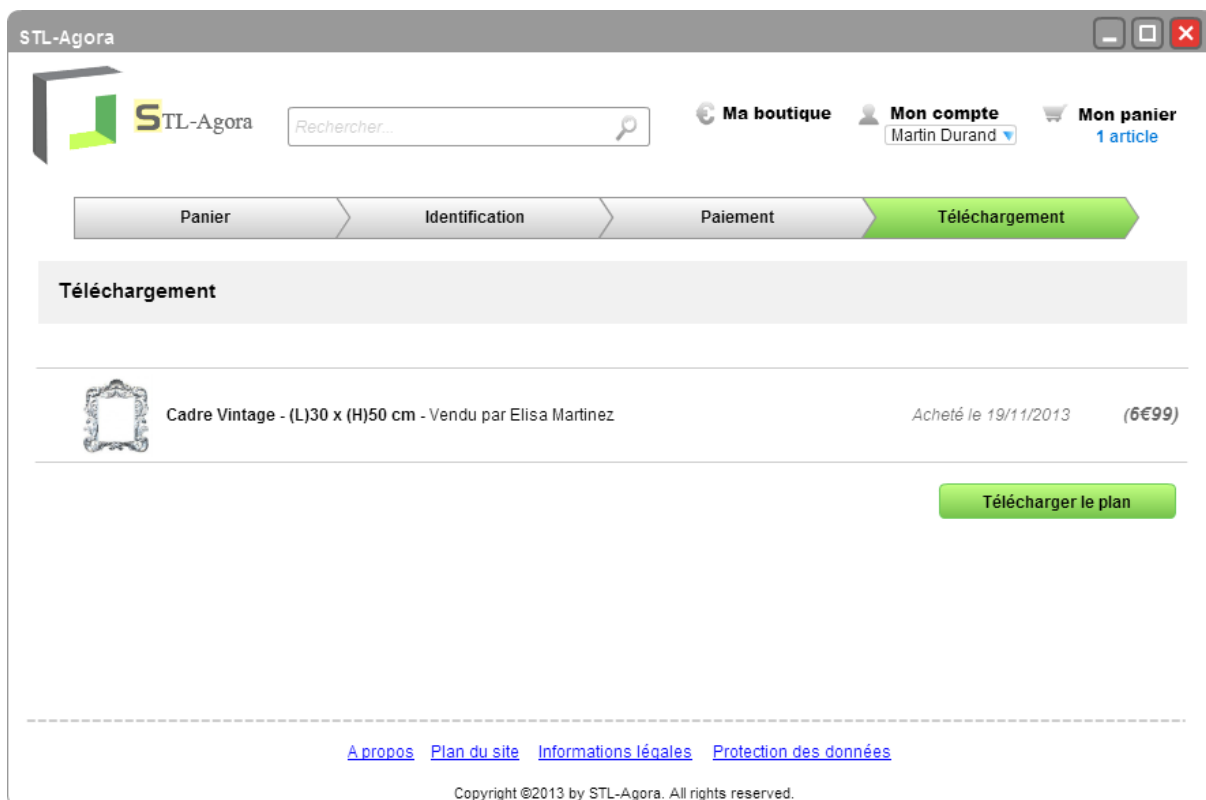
STL-Agora

STL-Agora

Rechercher...

Ma boutique

Mon compte
Martin Durand

Mon panier
1 article

Panier | Identification | Paiement | Téléchargement

Téléchargement

Cadre Vintage - (L)30 x (H)50 cm - Vendu par Elisa Martinez

Acheté le 19/11/2013

(6€99)

Télécharger le plan

A propos   Plan du site   Informations légales   Protection des données

Copyright ©2013 by STL-Agora. All rights reserved.